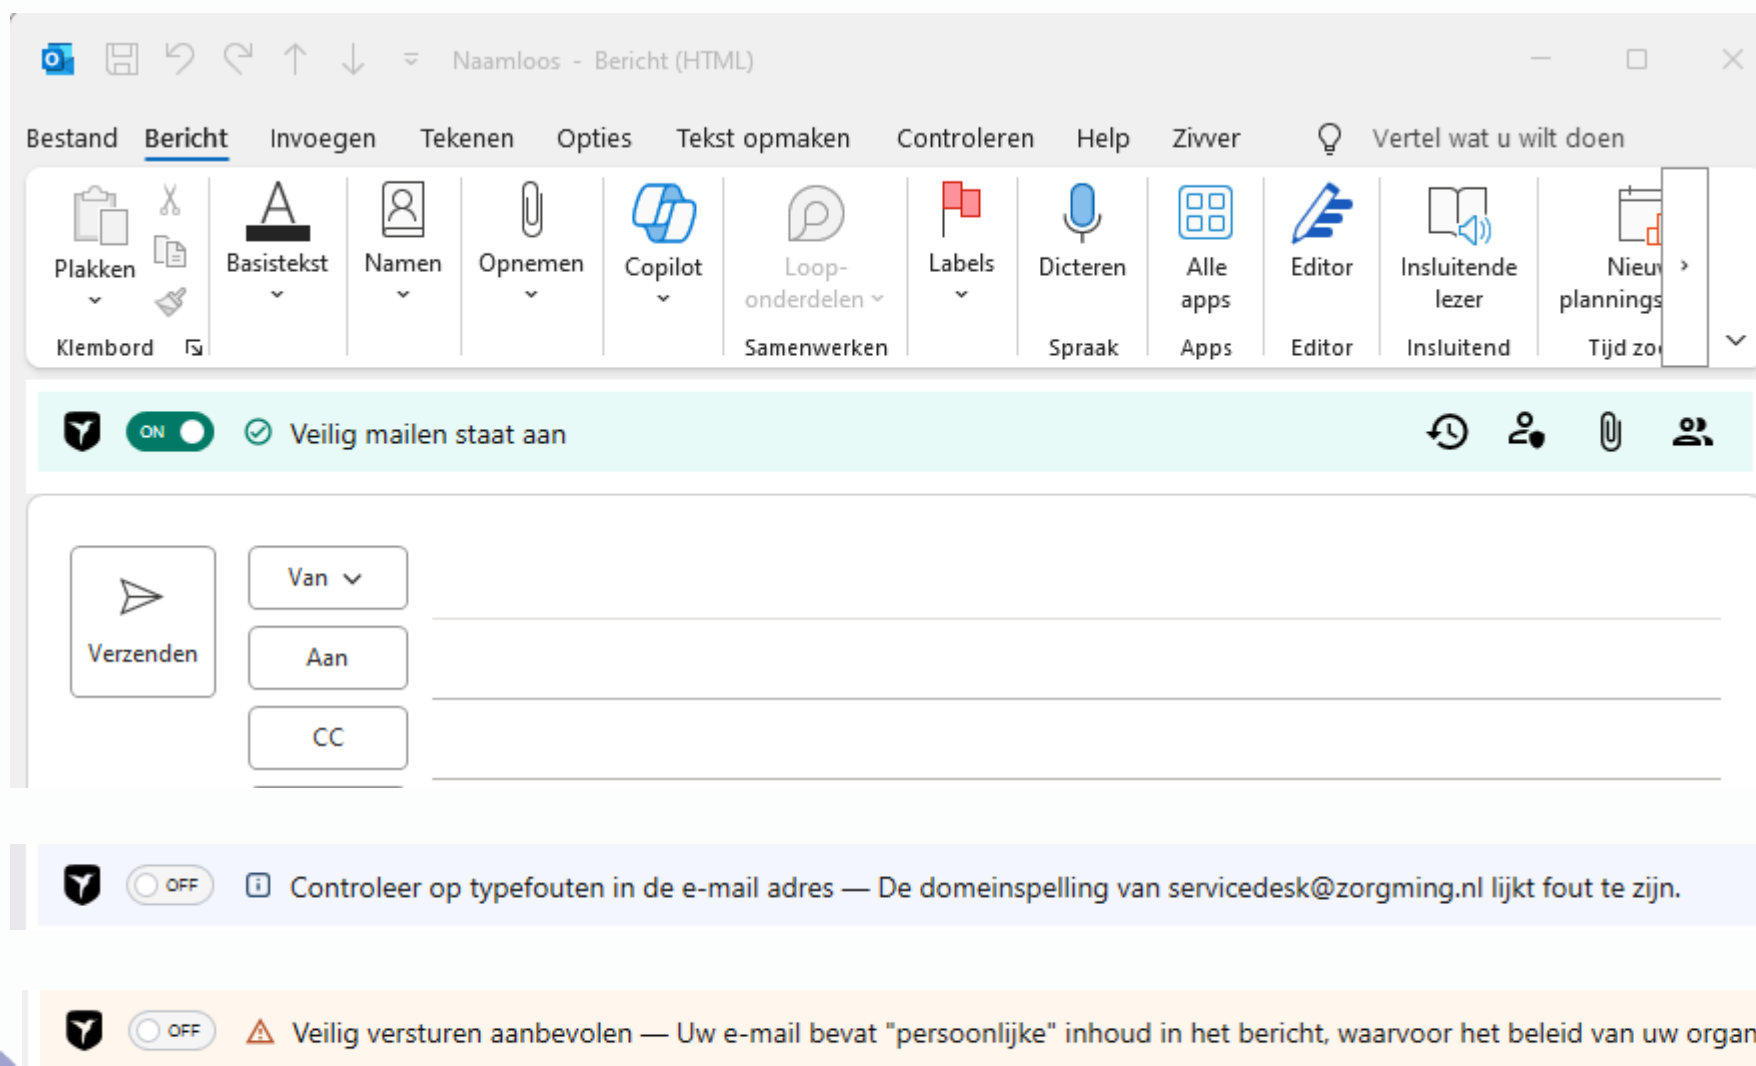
Naamloos - Bericht (HTML)

Bestand Bericht Invoegen Tekenen Opties Tekst opmaken Controleren Help Zivver Vertel wat u wilt doen

Plakken
Klembord
Basistekst
Namen
Opnemen
Copilot
Loop-onderdelen
Samenwerken
Labels
Dicteren
Spraak
Alle apps
Apps
Editor
Editor
Insluitende lezer
Insluitend
Nieu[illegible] plannings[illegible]
Tijd zo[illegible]

ON Veilig mailen staat aan

Verzenden
Van
Aan
CC

OFF Controleer op typefouten in de e-mail adres — De domeinspelling van servicedesk@zorgming.nl lijkt fout te zijn.

OFF Veilig versturen aanbevolen — Uw e-mail bevat "persoonlijke" inhoud in het bericht, waarvoor het beleid van uw organ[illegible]